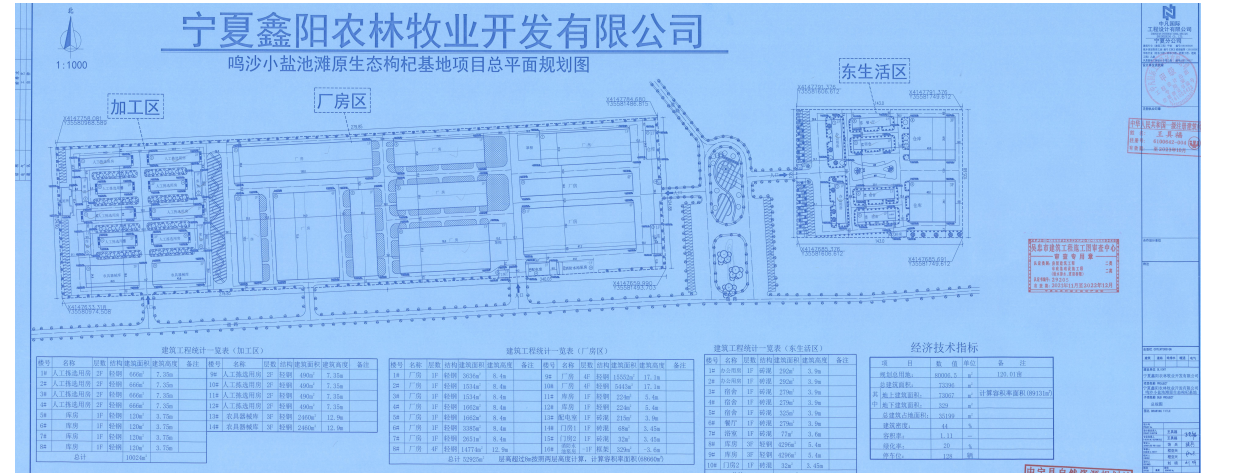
宁夏鑫阳农林牧业开发有限公司

鸣沙小盐池滩原生态枸杞基地项目总平面规划图

1:1000

北

加工区

厂房区

东生活区

建筑工程统计一览表（加工区）

| 楼号 | 名称 | 层数 | 结构 | 建筑面积 | 建筑高度 | 楼号 | 名称 | 层数 | 结构 | 建筑面积 | 建筑高度 | 备注 |
|---|---|---|---|---|---|---|---|---|---|---|---|---|
| 1# | 人工拣选用房 | 2F | 轻钢 | 666m² | 7.35m | 9# | 人工拣选用房 | 1F | 轻钢 | 490m² | 7.35m | |
| 2# | 人工拣选用房 | 2F | 轻钢 | 666m² | 7.35m | 10# | 人工拣选用房 | 1F | 轻钢 | 490m² | 7.35m | |
| 3# | 人工拣选用房 | 2F | 轻钢 | 666m² | 7.35m | 11# | 人工拣选用房 | 1F | 轻钢 | 490m² | 7.35m | |
| 4# | 人工拣选用房 | 2F | 轻钢 | 666m² | 7.35m | 12# | 人工拣选用房 | 1F | 轻钢 | 490m² | 7.35m | |
| 5# | 库房 | 1F | 轻钢 | 120m² | 3.75m | 13# | 农具器械库 | 1F | 轻钢 | 2400m² | 12.9m | |
| 6# | 库房 | 1F | 轻钢 | 120m² | 3.75m | 14# | 农具器械库 | 1F | 轻钢 | 2400m² | 12.9m | |
| 7# | 库房 | 1F | 轻钢 | 120m² | 3.75m | | | | | | | |
| 8# | 库房 | 1F | 轻钢 | 120m² | 3.75m | | | | | | | |
| 总计 | | | | 10024m² | | | | | | | | |

建筑工程统计一览表（厂房区）

| 楼号 | 名称 | 层数 | 结构 | 建筑面积 | 建筑高度 | 楼号 | 名称 | 层数 | 结构 | 建筑面积 | 建筑高度 |
|---|---|---|---|---|---|---|---|---|---|---|---|
| 1# | 厂房 | 1F | 轻钢 | 3636m² | 8.4m | 9# | 厂房 | 1F | 轻钢 | 15552m² | 17.1m |
| 2# | 厂房 | 1F | 轻钢 | 1534m² | 8.4m | 10# | 厂房 | 1F | 轻钢 | 5443m² | 17.1m |
| 3# | 厂房 | 1F | 轻钢 | 1534m² | 8.4m | 11# | 库房 | 1F | 轻钢 | 224m² | 4m |
| 4# | 厂房 | 1F | 轻钢 | 1662m² | 8.4m | 12# | 库房 | 1F | 轻钢 | 224m² | 4m |
| 5# | 厂房 | 1F | 轻钢 | 1662m² | 8.4m | 13# | 配电房 | 1F | 砖混 | 219m² | 3.9m |
| 6# | 厂房 | 1F | 轻钢 | 3385m² | 8.4m | 14# | 门房1 | 1F | 砖混 | 32m² | 3.45m |
| 7# | 厂房 | 1F | 轻钢 | 2051m² | 8.4m | 15# | 门房2 | 1F | 砖混 | 32m² | 3.45m |
| 8# | 厂房 | 1F | 轻钢 | 1477m² | 12.9m | 16# | 泵房 | 1F | 砖混 | 329m² | 3.6m |

总计 32925m² 层高超过8m按照两层高度计算，计算容积率面积(46060m²)

建筑工程统计一览表（东生活区）

| 楼号 | 名称 | 层数 | 结构 | 建筑面积 | 建筑高度 |
|---|---|---|---|---|---|
| 1# | 办公用房 | 1F | 砖混 | 282m² | 3.9m |
| 2# | 宿舍 | 1F | 砖混 | 282m² | 3.9m |
| 3# | 宿舍 | 1F | 砖混 | 279m² | 3.9m |
| 4# | 宿舍 | 1F | 砖混 | 325m² | 3.9m |
| 5# | 餐厅 | 1F | 砖混 | 279m² | 3.9m |
| 6# | 宿舍 | 1F | 砖混 | 77m² | 3.6m |
| 7# | 库房 | 1F | 轻钢 | 4296m² | 5.4m |
| 8# | 库房 | 1F | 轻钢 | 4296m² | 5.4m |
| 9# | 门房 | 1F | 砖混 | 32m² | 3.45m |

经济技术指标

| 项目 | 数值 | 单位 |
|---|---|---|
| 规划总用地 | 60006.5 | m² |
| 总建筑面积 | 75396 | m² |
| 地上建筑面积 | 73007 | m² |
| 地下建筑面积 | 329 | m² |
| 总建筑占地面积 | 35190 | m² |
| 建筑密度 | 44 | % |
| 容积率 | 1.11 | |
| 绿化率 | 20 | % |
| 停车位 | 128 | 辆 |

计算容积率面积(89131m²)

中凡国际工程设计有限公司

施工图审查合格